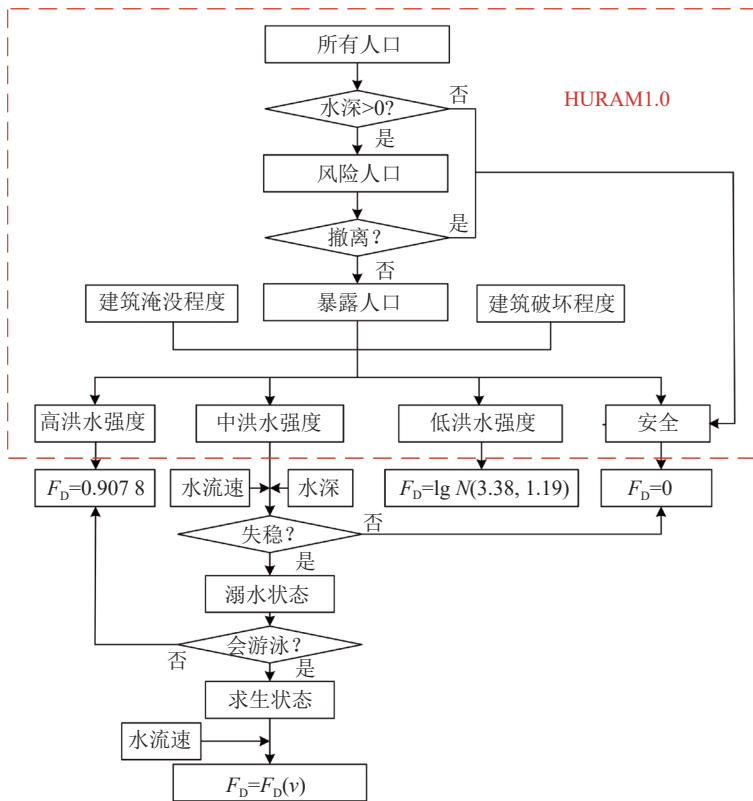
所有人口

水深>0?

否

HURAM1.0

是

风险人口

撤离？

是

否

建筑淹没程度

暴露人口

建筑破坏程度

高洪水强度

中洪水强度

低洪水强度

安全

$F_D$=0.907 8

水流速

水深

$F_D$=lg $N$(3.38, 1.19)

$F_D$=0

失稳？

否

是

溺水状态

会游泳？

否

是

求生状态

水流速

$F_D$=$F_D$($v$)